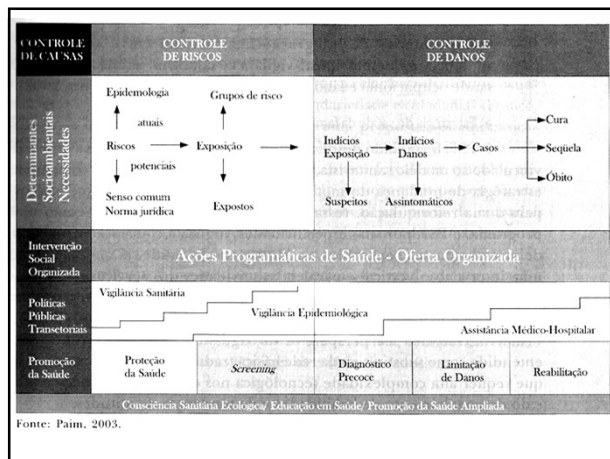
| CONTROLE DE CAUSAS | CONTROLE DE RISCOS | CONTROLE DE DANOS |
|---|---|---|

Determinantes Socioambientais Necessidades

Epidemiologia
atuais
Riscos
potenciais
Senso comum
Norma jurídica
Grupos de risco
Exposição
Expostos
Indícios Exposição
Indícios Danos
Casos
Cura
Seqüela
Óbito
Suspeitos
Assintomáticos

Intervenção Social Organizada
Ações Programáticas de Saúde - Oferta Organizada

Políticas Públicas Transetoriais
Vigilância Sanitária
Vigilância Epidemiológica
Assistência Médico-Hospitalar

| Promoção da Saúde | Proteção da Saúde | *Screening* | Diagnóstico Precoce | Limitação de Danos | Reabilitação |
|---|---|---|---|---|---|

Consciência Sanitária Ecológica/ Educação em Saúde/ Promoção da Saúde Ampliada

Fonte: Paim, 2003.